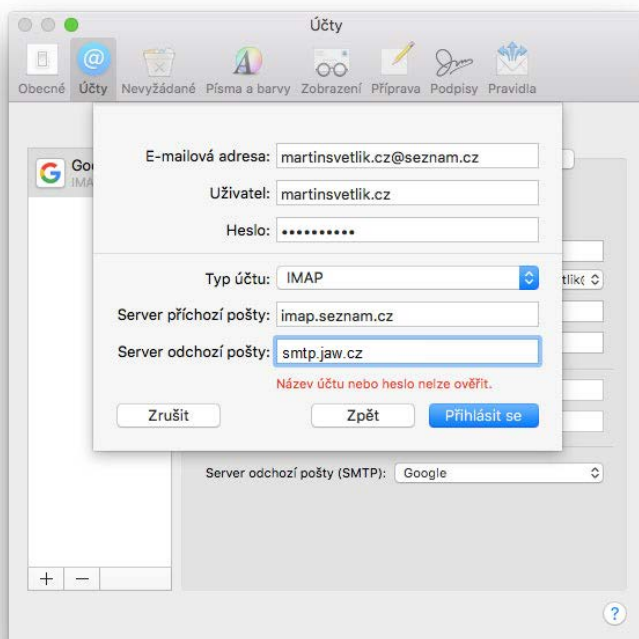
Účty

Obecné Účty Nevyžádané Písma a barvy Zobrazení Příprava Podpisy Pravidla

Goo
IMA

E-mailová adresa: martinsvetlik.cz@seznam.cz

Uživatel: martinsvetlik.cz

Heslo: ••••••••••

Typ účtu: IMAP

Server příchozí pošty: imap.seznam.cz

Server odchozí pošty: smtp.jaw.cz

Název účtu nebo heslo nelze ověřit.

Zrušit

Zpět

Přihlásit se

tlík(

Server odchozí pošty (SMTP): Google

+ —

?